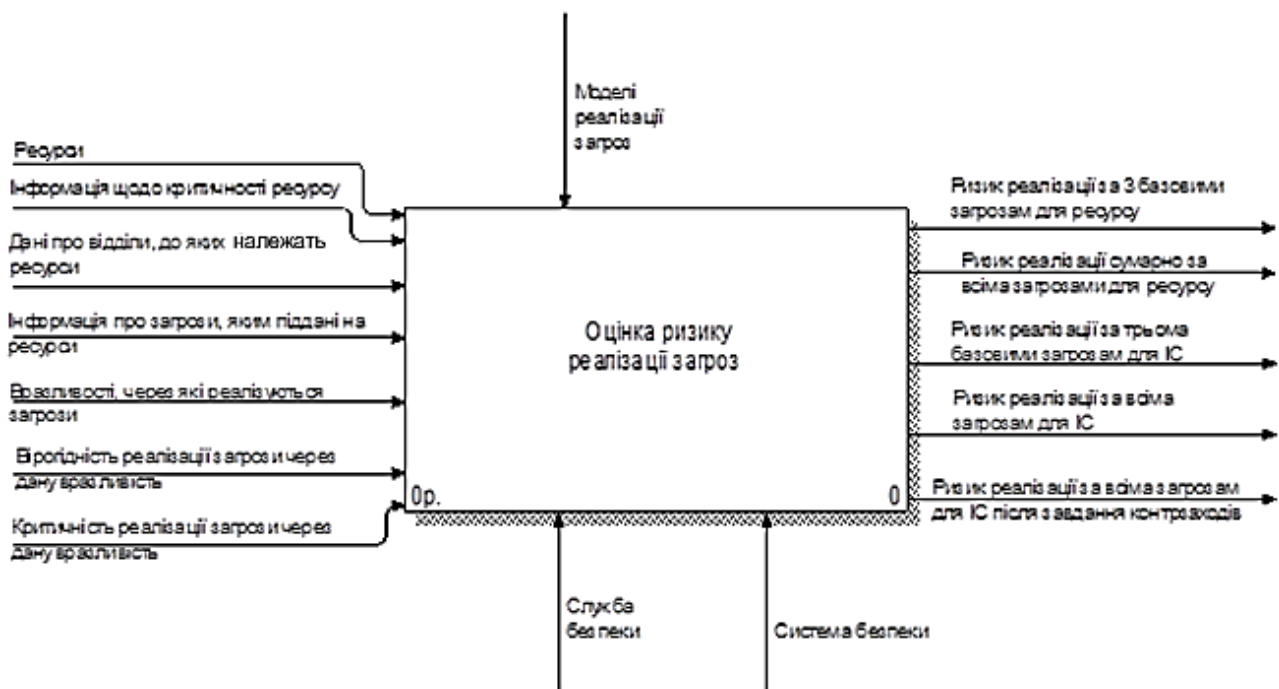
Моделі реалізації загроз

Ресурси

Інформація щодо критичності ресурсу

Дані про відділи, до яких належать ресурси

Інформація про загрози, яким піддані на ресурси

Вразливості, через які реалізуються загрози

Вірогідність реалізації загрози через дану вразливість

Критичність реалізації загрози через дану вразливість

Оцінка ризику реалізації загроз

0р.

0

Ризик реалізації за 3 базовими загрозам для ресурсу

Ризик реалізації сумарно за всіма загрозами для ресурсу

Ризик реалізації за трьома базовими загрозам для ІС

Ризик реалізації за всіма загрозам для ІС

Ризик реалізації за всіма загрозам для ІС після завдання контрзаходів

Служба безпеки

Система безпеки